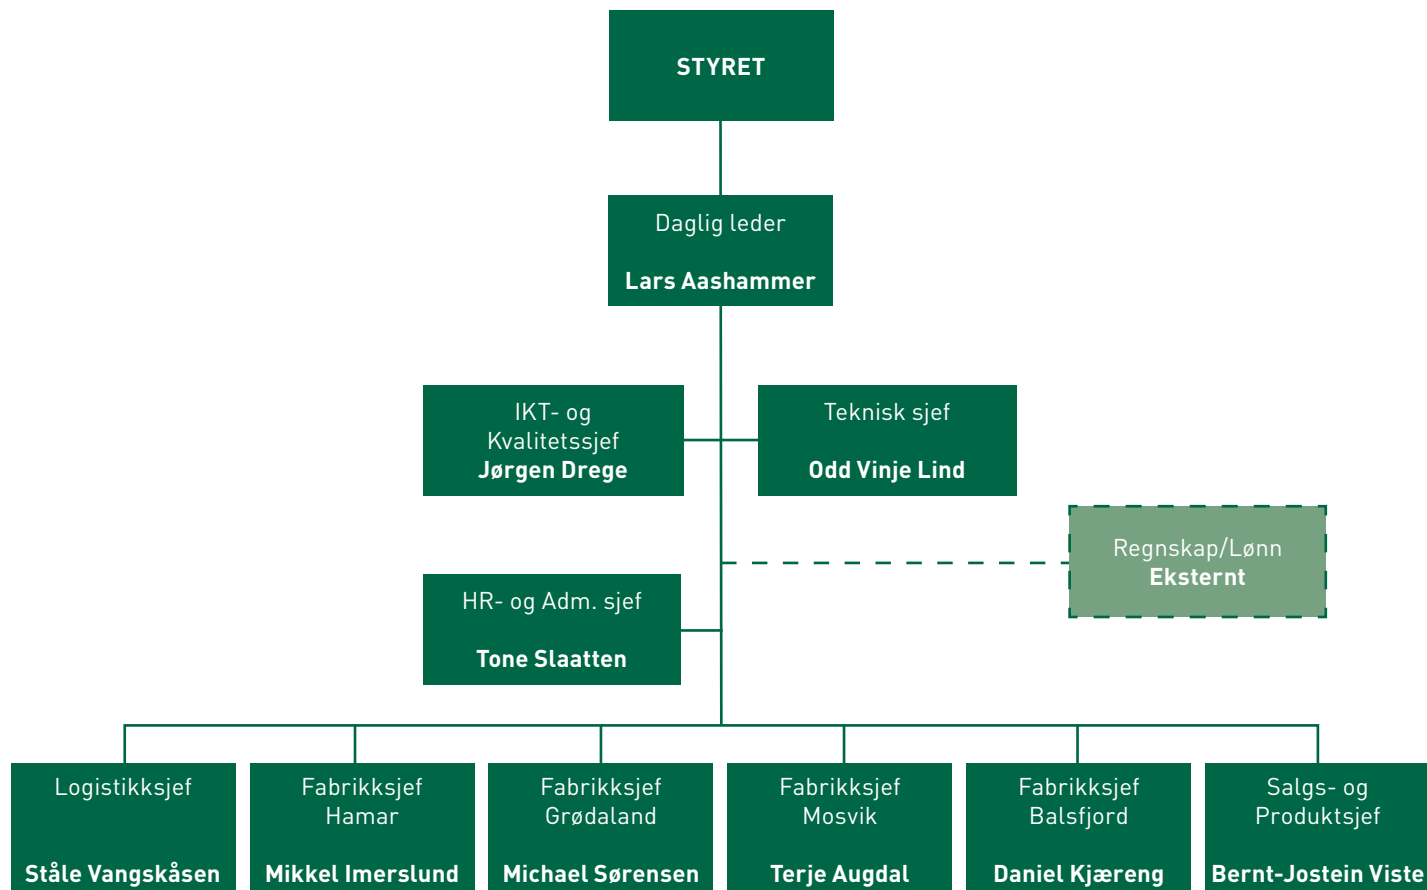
STYRET

Daglig leder
Lars Aashammer

IKT- og Kvalitetssjef
Jørgen Drege

Teknisk sjef
Odd Vinje Lind

Regnskap/Lønn
Eksternt

HR- og Adm. sjef
Tone Slaatten

Logistikksjef
Ståle Vangskåsen

Fabrikksjef Hamar
Mikkel Imerslund

Fabrikksjef Grødaland
Michael Sørensen

Fabrikksjef Mosvik
Terje Augdal

Fabrikksjef Balsfjord
Daniel Kjæreng

Salgs- og Produktsjef
Bernt-Jostein Viste